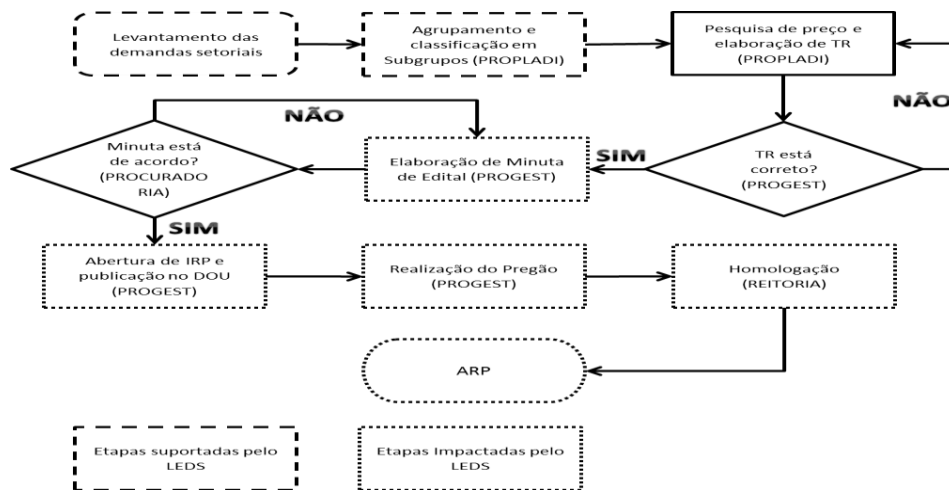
Levantamento das demandas setoriais

Agrupamento e classificação em Subgrupos (PROPLADI)

Pesquisa de preço e elaboração de TR (PROPLADI)

NÃO

NÃO

Minuta está de acordo? (PROCURADO RIA)

Elaboração de Minuta de Edital (PROGEST)

SIM

TR está correto? (PROGEST)

SIM

Abertura de IRP e publicação no DOU (PROGEST)

Realização do Pregão (PROGEST)

Homologação (REITORIA)

ARP

Etapas suportadas pelo LEDS

Etapas Impactadas pelo LEDS